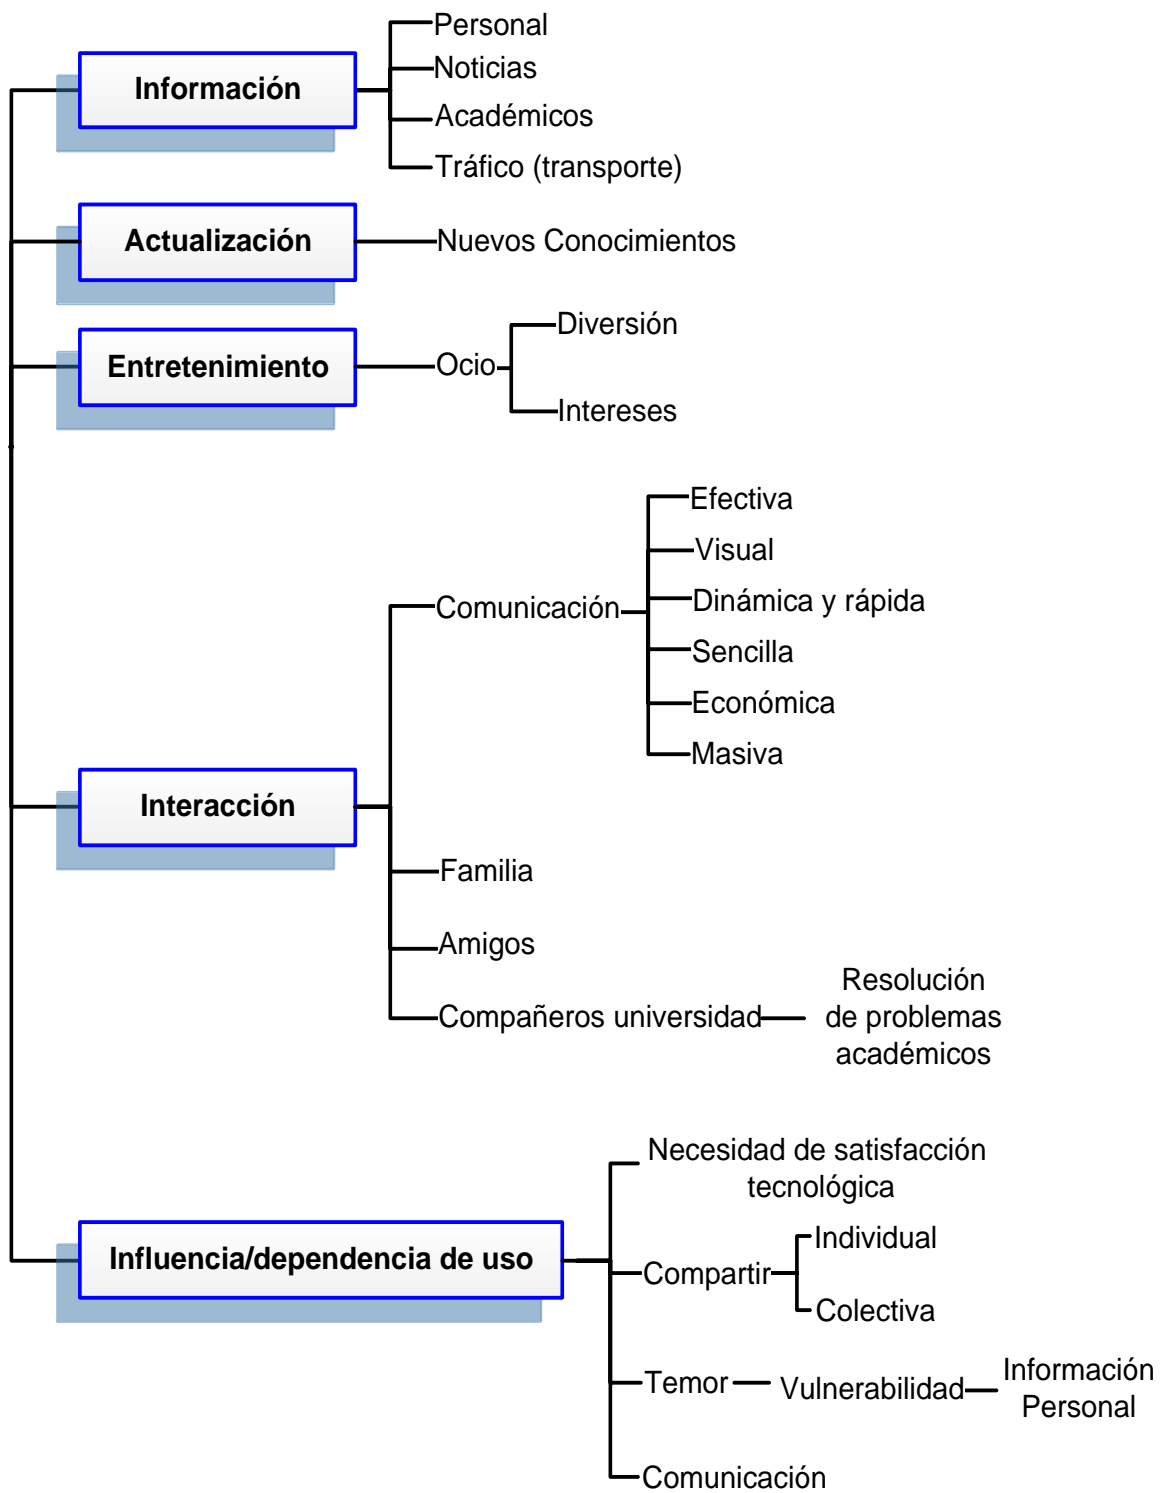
Información
Personal
Noticias
Académicos
Tráfico (transporte)

Actualización
Nuevos Conocimientos

Entretenimiento
Ocio
Diversión
Intereses

Interacción
Comunicación
Efectiva
Visual
Dinámica y rápida
Sencilla
Económica
Masiva
Familia
Amigos
Compañeros universidad
Resolución de problemas académicos

Influencia/dependencia de uso
Necesidad de satisfacción tecnológica
Compartir
Individual
Colectiva
Temor
Vulnerabilidad
Información Personal
Comunicación